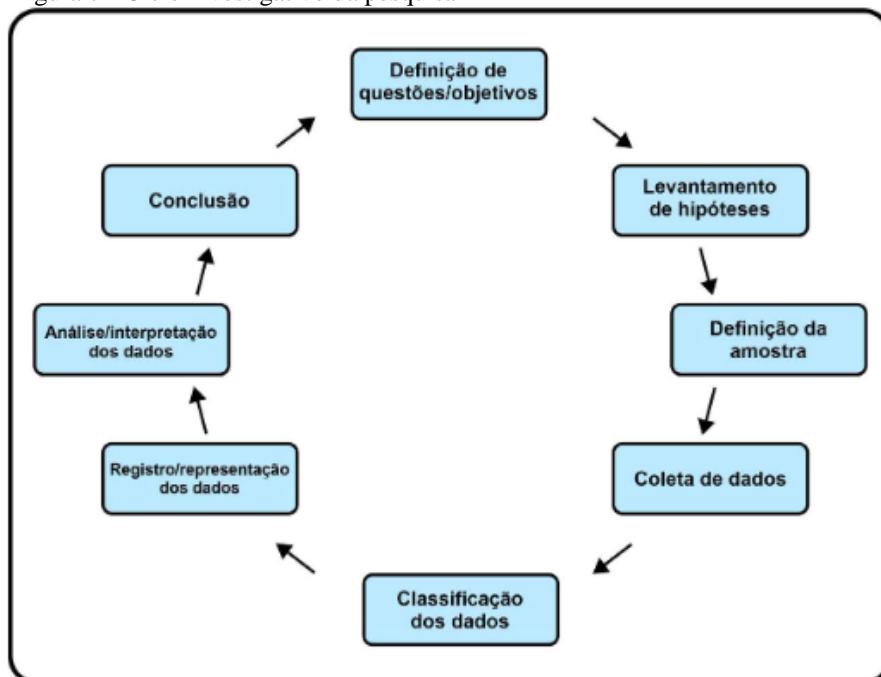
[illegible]

Definição de questões/objetivos

Levantamento de hipóteses

Definição da amostra

Coleta de dados

Classificação dos dados

Registro/representação dos dados

Análise/interpretação dos dados

Conclusão